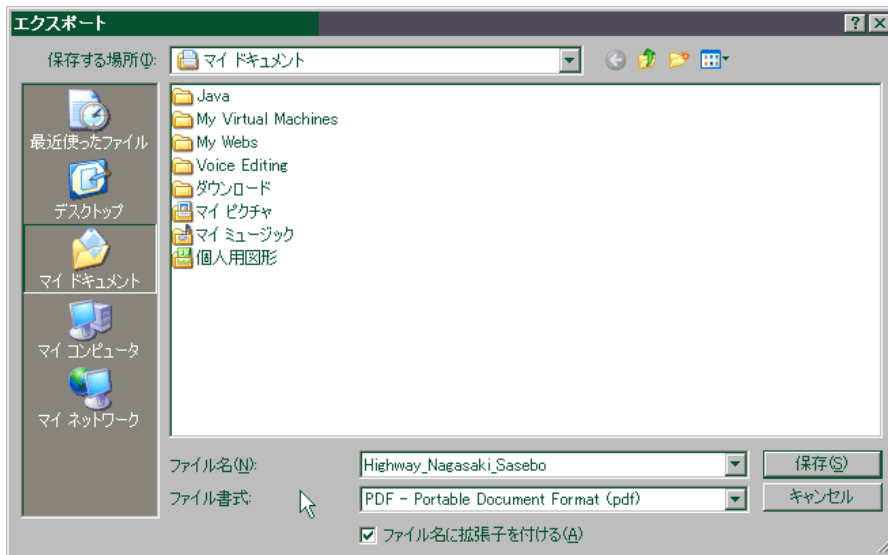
エクスポート

?
X

保存する場所(I):
マイ ドキュメント

最近使ったファイル
デスクトップ
マイ ドキュメント
マイ コンピュータ
マイ ネットワーク

Java
My Virtual Machines
My Webs
Voice Editing
ダウンロード
マイ ピクチャ
マイ ミュージック
個人用図形

ファイル名(N):
Highway_Nagasaki_Sasebo
保存(S)

ファイル書式:
PDF - Portable Document Format (pdf)
キャンセル

ファイル名に拡張子を付ける(A)